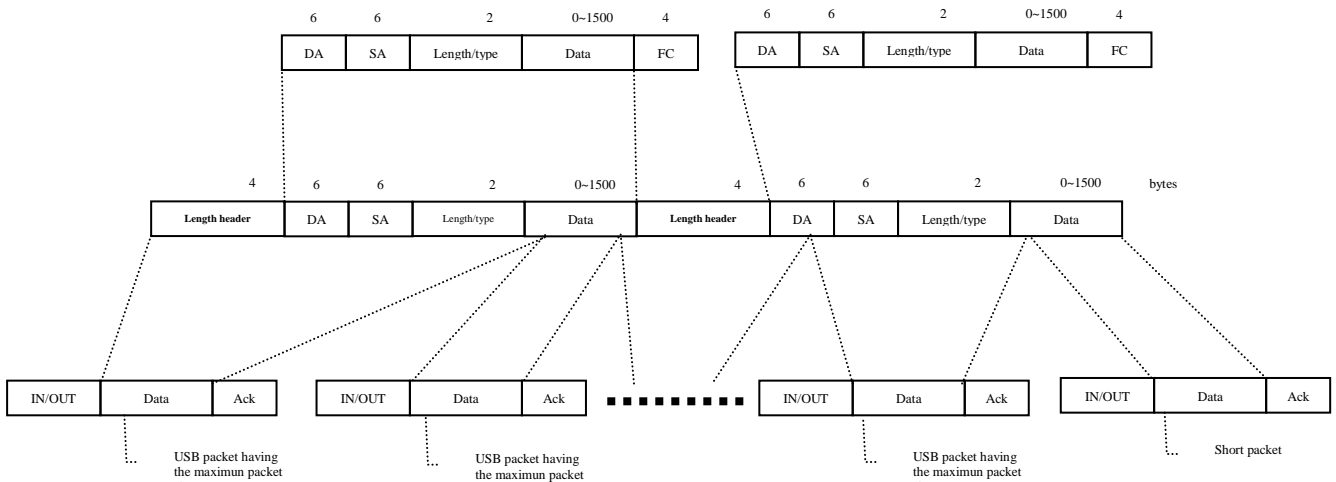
6 6 2 0~1500 4

| DA | SA | Length/type | Data | FC |
|---|---|---|---|---|

6 6 2 0~1500 4

| DA | SA | Length/type | Data | FC |
|---|---|---|---|---|

4 6 6 2 0~1500 4 6 6 2 0~1500 bytes

| Length header | DA | SA | Length/type | Data | Length header | DA | SA | Length/type | Data |
|---|---|---|---|---|---|---|---|---|---|

| IN/OUT | Data | Ack |
|---|---|---|

USB packet having the maximun packet

| IN/OUT | Data | Ack |
|---|---|---|

USB packet having the maximun packet

| IN/OUT | Data | Ack |
|---|---|---|

USB packet having the maximun packet

| IN/OUT | Data | Ack |
|---|---|---|

Short packet